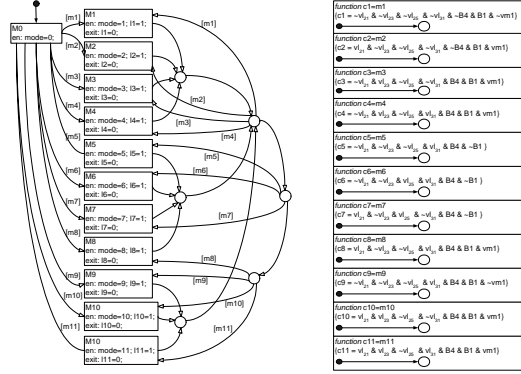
M0
en: mode=0;

[m1]
M1
en: mode=1; l1=1;
exit: l1=0;

[m1]

[m2]
M2
en: mode=2; l2=1;
exit: l2=0;

[m3]
M3
en: mode=3; l3=1;
exit: l3=0;

[m2]

[m4]
M4
en: mode=4; l4=1;
exit: l4=0;

[m3]

[m5]
M5
en: mode=5; l5=1;
exit: l5=0;

[m4]

[m5]

[m6]
M6
en: mode=6; l6=1;
exit: l6=0;

[m6]

[m7]
M7
en: mode=7; l7=1;
exit: l7=0;

[m7]

[m8]
M8
en: mode=8; l8=1;
exit: l8=0;

[m8]

[m9]
M9
en: mode=9; l9=1;
exit: l9=0;

[m9]

[m10]
M10
en: mode=10; l10=1;
exit: l10=0;

[m10]

[m11]
M10
en: mode=11; l11=1;
exit: l11=0;

[m11]

function c1=m1
(c1 = ~vl$_{21}$ & ~vl$_{22}$ & ~vl$_{23}$ & ~vl$_{31}$ & ~B4 & B1 & ~vm1)

function c2=m2
(c2 = vl$_{21}$ & ~vl$_{22}$ & ~vl$_{23}$ & ~vl$_{31}$ & ~B4 & B1 & vm1)

function c3=m3
(c3 = ~vl$_{21}$ & ~vl$_{22}$ & ~vl$_{23}$ & ~vl$_{31}$ & B4 & B1 & vm1)

function c4=m4
(c4 = ~vl$_{21}$ & ~vl$_{22}$ & ~vl$_{23}$ & vl$_{31}$ & B4 & B1 & vm1)

function c5=m5
(c5 = ~vl$_{21}$ & ~vl$_{22}$ & vl$_{23}$ & vl$_{31}$ & B4 & ~B1 )

function c6=m6
(c6 = ~vl$_{21}$ & ~vl$_{22}$ & vl$_{23}$ & vl$_{31}$ & B4 & ~B1 )

function c7=m7
(c7 = vl$_{21}$ & ~vl$_{22}$ & vl$_{23}$ & ~vl$_{31}$ & B4 & ~B1 )

function c8=m8
(c8 = vl$_{21}$ & ~vl$_{22}$ & vl$_{23}$ & vl$_{31}$ & B4 & B1 & vm1)

function c9=m9
(c9 = ~vl$_{21}$ & ~vl$_{22}$ & ~vl$_{23}$ & vl$_{31}$ & B4 & B1 & ~vm1)

function c10=m10
(c10 = vl$_{21}$ & vl$_{22}$ & ~vl$_{23}$ & vl$_{31}$ & B4 & B1 & vm1)

function c11=m11
(c11 = vl$_{21}$ & ~vl$_{22}$ & ~vl$_{23}$ & vl$_{31}$ & B4 & B1 & vm1)